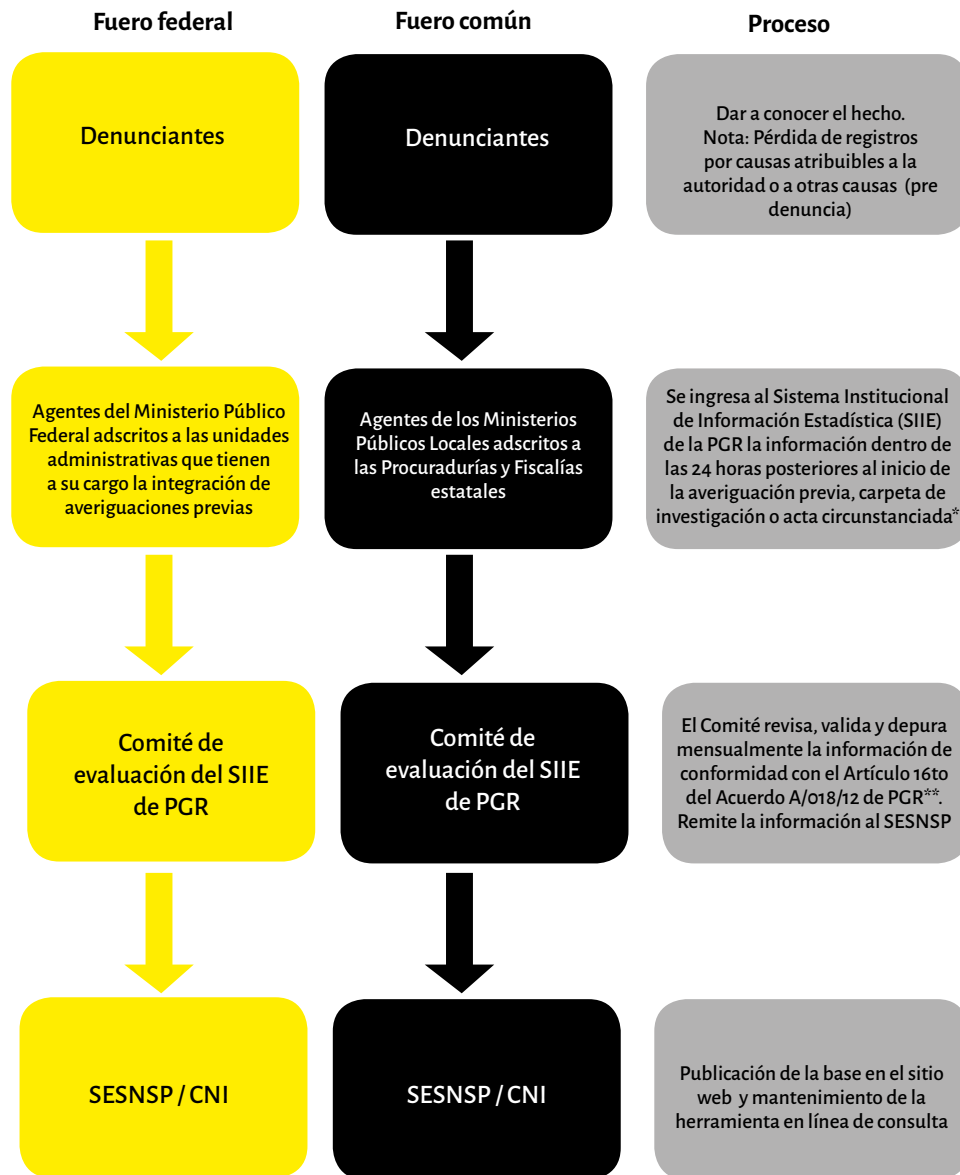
Fuero federal

Fuero común

Proceso

Denunciantes

Denunciantes

Dar a conocer el hecho. Nota: Pérdida de registros por causas atribuibles a la autoridad o a otras causas (pre denuncia)

Agentes del Ministerio Público Federal adscritos a las unidades administrativas que tienen a su cargo la integración de averiguaciones previas

Agentes de los Ministerios Públicos Locales adscritos a las Procuradurías y Fiscalías estatales

Se ingresa al Sistema Institucional de Información Estadística (SIIE) de la PGR la información dentro de las 24 horas posteriores al inicio de la averiguación previa, carpeta de investigación o acta circunstanciada*

Comité de evaluación del SIIE de PGR

Comité de evaluación del SIIE de PGR

El Comité revisa, valida y depura mensualmente la información de conformidad con el Artículo 16to del Acuerdo A/018/12 de PGR**. Remite la información al SESNSP

SESNSP / CNI

SESNSP / CNI

Publicación de la base en el sitio web y mantenimiento de la herramienta en línea de consulta